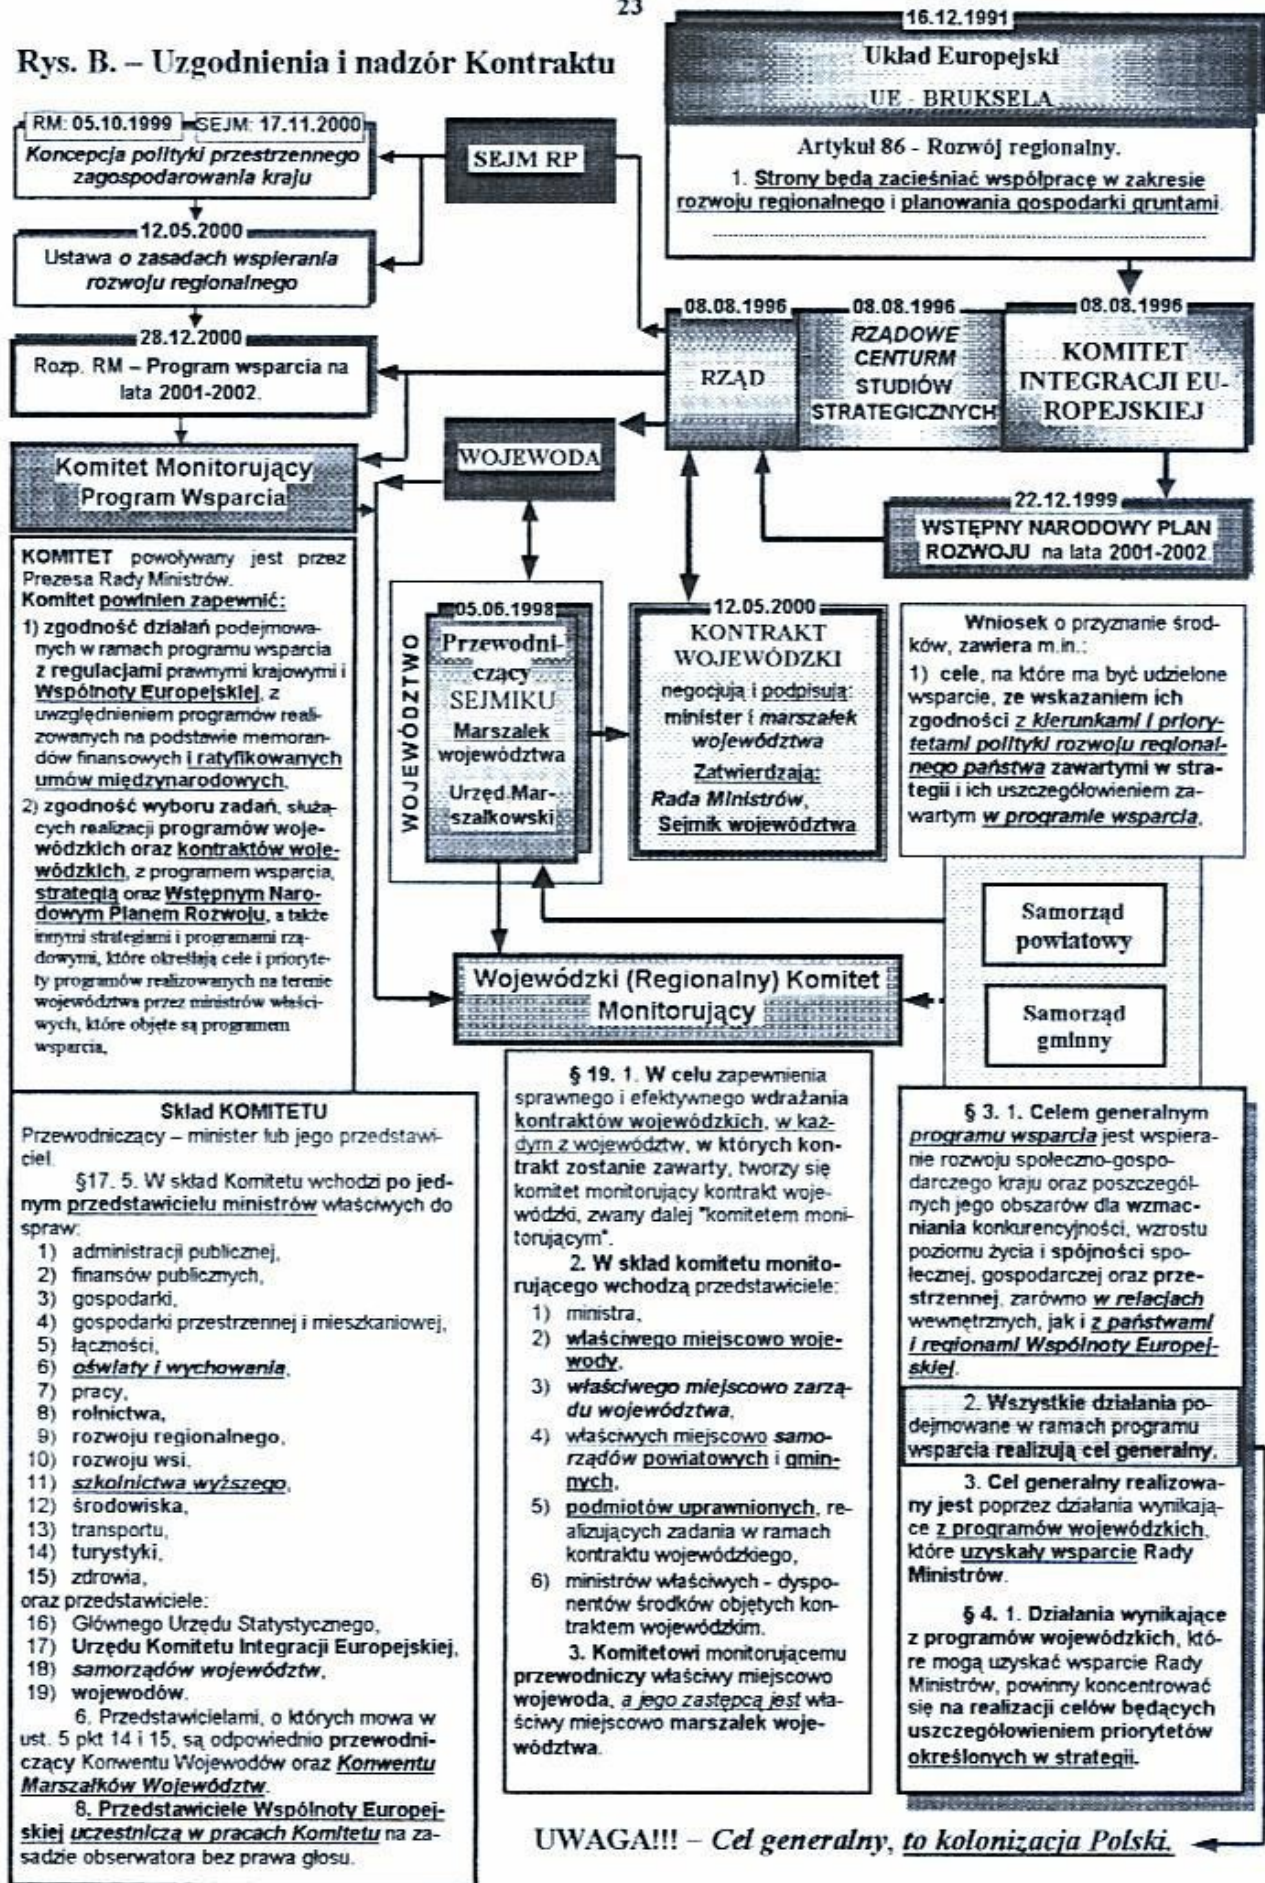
23

Rys. B. – Uzgodnienia i nadzór Kontraktu

16.12.1991
Układ Europejski
UE - BRUKSELA
Artykuł 86 - Rozwój regionalny.
1. Strony będą zacieśniać współpracę w zakresie rozwoju regionalnego i planowania gospodarki gruntami.

RM: 05.10.1999 SEJM: 17.11.2000
Koncepcja polityki przestrzennego zagospodarowania kraju

SEJM RP

12.05.2000
Ustawa o zasadach wspierania rozwoju regionalnego

28.12.2000
Rozp. RM – Program wsparcia na lata 2001-2002.

08.08.1996
RZĄD

08.08.1996
RZĄDOWE CENTURM STUDIÓW STRATEGICZNYCH

08.08.1996
KOMITET INTEGRACJI EUROPEJSKIEJ

Komitet Monitorujący Program Wsparcia

WOJEWODA

22.12.1999
WSTĘPNY NARODOWY PLAN ROZWOJU na lata 2001-2002.

KOMITET powoływany jest przez Prezesa Rady Ministrów.
Komitet powinien zapewnić:
1) zgodność działań podejmowanych w ramach programu wsparcia z regulacjami prawnymi krajowymi i Wspólnoty Europejskiej, z uwzględnieniem programów realizowanych na podstawie memorandów finansowych i ratyfikowanych umów międzynarodowych,
2) zgodność wyboru zadań, służących realizacji programów wojewódzkich oraz kontraktów wojewódzkich, z programem wsparcia, strategią oraz Wstępnym Narodowym Planem Rozwoju, a także innymi strategiami i programami rządowymi, które określają cele i priorytety programów realizowanych na terenie województwa przez ministrów właściwych, które objęte są programem wsparcia,

WOJEWÓDZTWO

05.06.1998
Przewodniczący SEJMIKU
Marszalek województwa
Urzęd.Marszałkowski

12.05.2000
KONTRAKT WOJEWÓDZKI
negocjują i podpisują: minister i marszałek województwa
Zatwierdzają: Rada Ministrów, Sejmik województwa

Wniosek o przyznanie środków, zawiera m.in.:
1) cele, na które ma być udzielone wsparcie, ze wskazaniem ich zgodności z kierunkami i priorytetami polityki rozwoju regionalnego państwa zawartymi w strategii i ich uszczegółowieniem zawartym w programie wsparcia,

Samorząd powiatowy

Samorząd gminny

Wojewódzki (Regionalny) Komitet Monitorujący

Skład KOMITETU
Przewodniczący – minister lub jego przedstawiciel.
§17. 5. W skład Komitetu wchodzi po jednym przedstawicielu ministrów właściwych do spraw:
1) administracji publicznej,
2) finansów publicznych,
3) gospodarki,
4) gospodarki przestrzennej i mieszkaniowej,
5) łączności,
6) oświaty i wychowania,
7) pracy,
8) rolnictwa,
9) rozwoju regionalnego,
10) rozwoju wsi,
11) szkolnictwa wyższego,
12) środowiska,
13) transportu,
14) turystyki,
15) zdrowia,
oraz przedstawiciele:
16) Głównego Urzędu Statystycznego,
17) Urzędu Komitetu Integracji Europejskiej,
18) samorządów województw,
19) wojewodów.
6. Przedstawicielami, o których mowa w ust. 5 pkt 14 i 15, są odpowiednio przewodniczący Konwentu Wojewodów oraz Konwentu Marszałków Województw.
8. Przedstawiciele Wspólnoty Europejskiej uczestniczą w pracach Komitetu na zasadzie obserwatora bez prawa głosu.

§ 19. 1. W celu zapewnienia sprawnego i efektywnego wdrażania kontraktów wojewódzkich, w każdym z województw, w których kontrakt zostanie zawarty, tworzy się komitet monitorujący kontrakt wojewódzki, zwany dalej "komitetem monitorującym".
2. W skład komitetu monitorującego wchodzą przedstawiciele:
1) ministra,
2) właściwego miejscowo wojewody,
3) właściwego miejscowo zarządu województwa,
4) właściwych miejscowo samorządów powiatowych i gminnych,
5) podmiotów uprawnionych, realizujących zadania w ramach kontraktu wojewódzkiego,
6) ministrów właściwych - dysponentów środków objętych kontraktem wojewódzkim.
3. Komitetowi monitorującemu przewodniczy właściwy miejscowo wojewoda, a jego zastępcą jest właściwy miejscowo marszałek województwa.

§ 3. 1. Celem generalnym programu wsparcia jest wspieranie rozwoju społeczno-gospodarczego kraju oraz poszczególnych jego obszarów dla wzmacniania konkurencyjności, wzrostu poziomu życia i spójności społecznej, gospodarczej oraz przestrzennej, zarówno w relacjach wewnętrznych, jak i z państwami i regionami Wspólnoty Europejskiej.
2. Wszystkie działania podejmowane w ramach programu wsparcia realizują cel generalny.
3. Cel generalny realizowany jest poprzez działania wynikające z programów wojewódzkich, które uzyskały wsparcie Rady Ministrów.
§ 4. 1. Działania wynikające z programów wojewódzkich, które mogą uzyskać wsparcie Rady Ministrów, powinny koncentrować się na realizacji celów będących uszczegółowieniem priorytetów określonych w strategii.

UWAGA!!! – Cel generalny, to kolonizacja Polski.